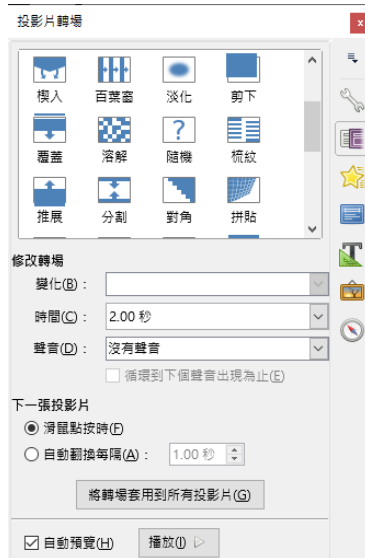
投影片轉場

楔入
百葉窗
淡化
剪下
覆蓋
溶解
隨機
梳紋
推展
分割
對角
拼貼

修改轉場
變化(B)：
時間(C)： 2.00 秒
聲音(D)： 沒有聲音
循環到下個聲音出現為止(E)

下一張投影片
滑鼠點按時(F)
自動翻換每隔(A)： 1.00 秒

將轉場套用到所有投影片(G)

自動預覽(H)
播放(I)